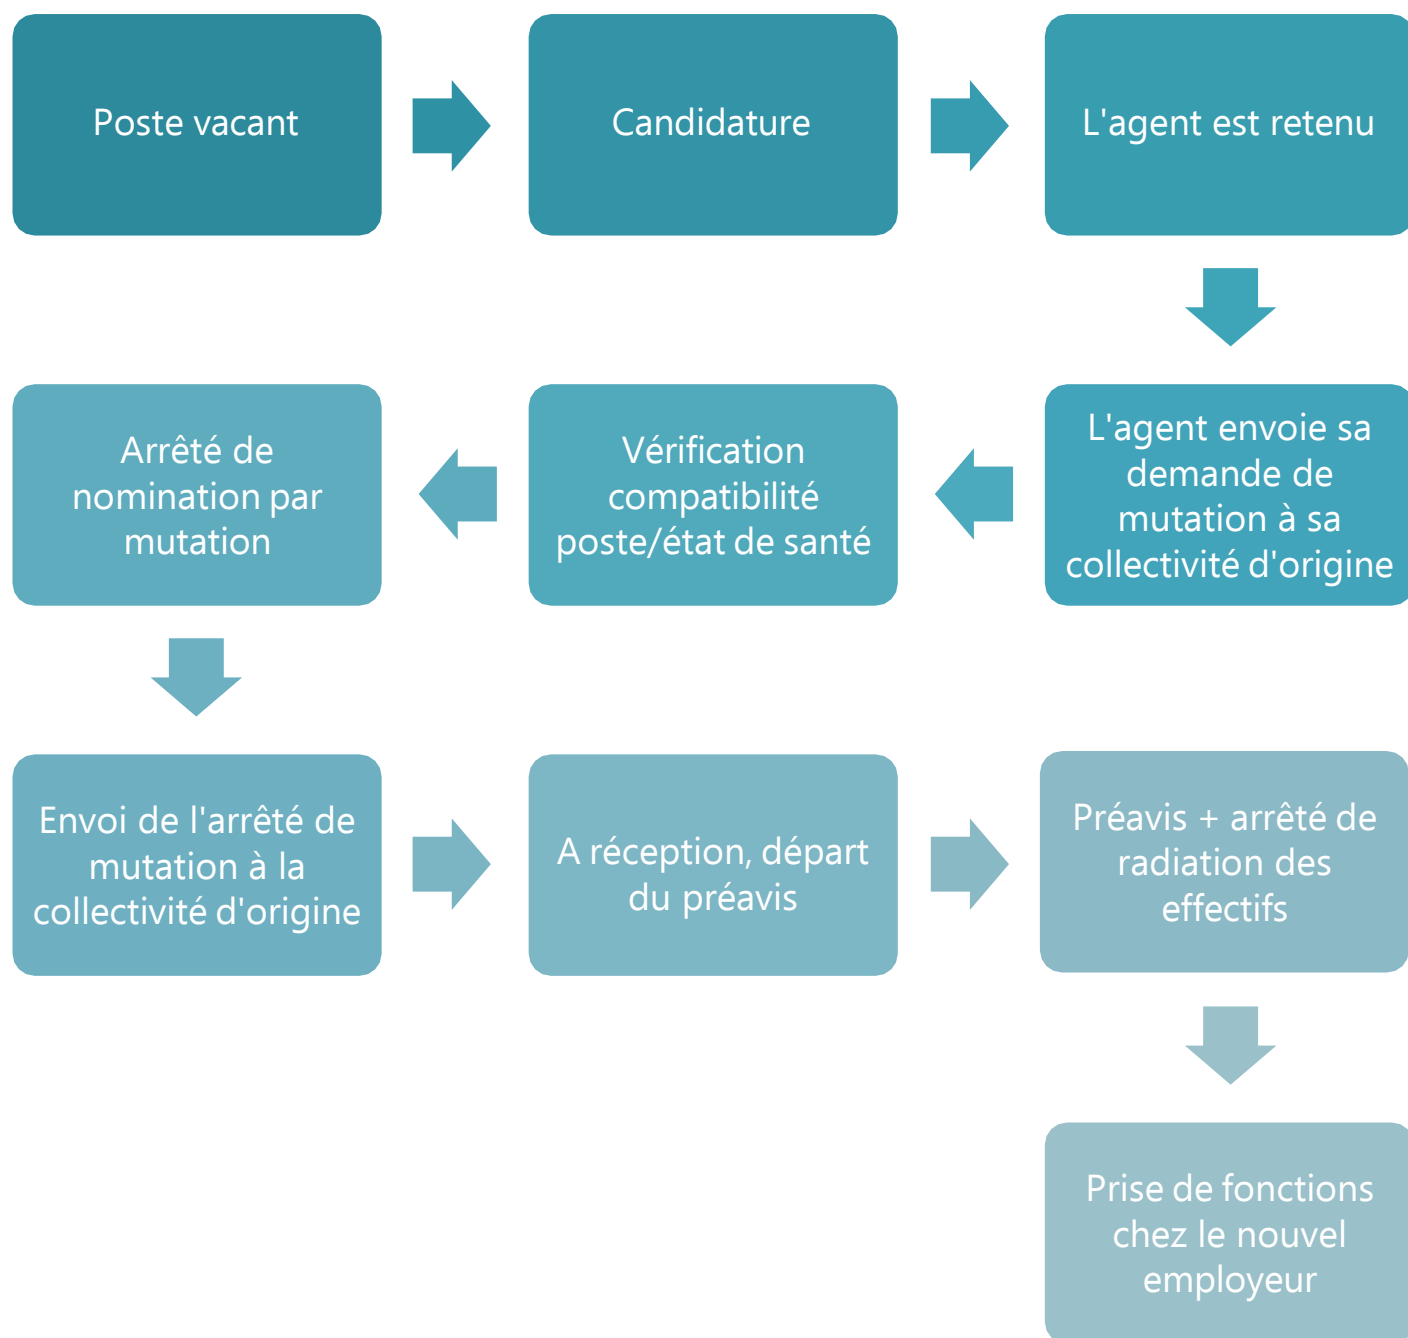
Poste vacant

Candidature

L'agent est retenu

L'agent envoie sa demande de mutation à sa collectivité d'origine

Vérification compatibilité poste/état de santé

Arrêté de nomination par mutation

Envoi de l'arrêté de mutation à la collectivité d'origine

A réception, départ du préavis

Préavis + arrêté de radiation des effectifs

Prise de fonctions chez le nouvel employeur